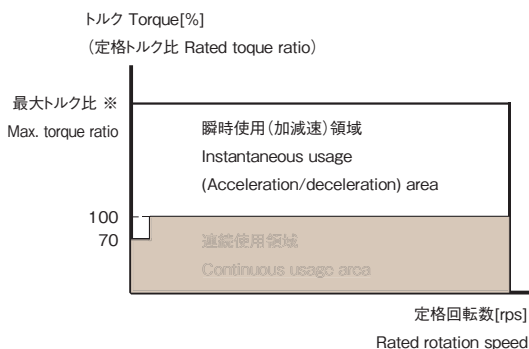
トルク Torque[%]
（定格トルク比 Rated toque ratio）

最大トルク比 ※
Max. torque ratio

瞬時使用（加減速）領域
Instantaneous usage
(Acceleration/deceleration) area

100
70

連続使用領域
Continuous usage area

定格回転数[rps]
Rated rotation speed